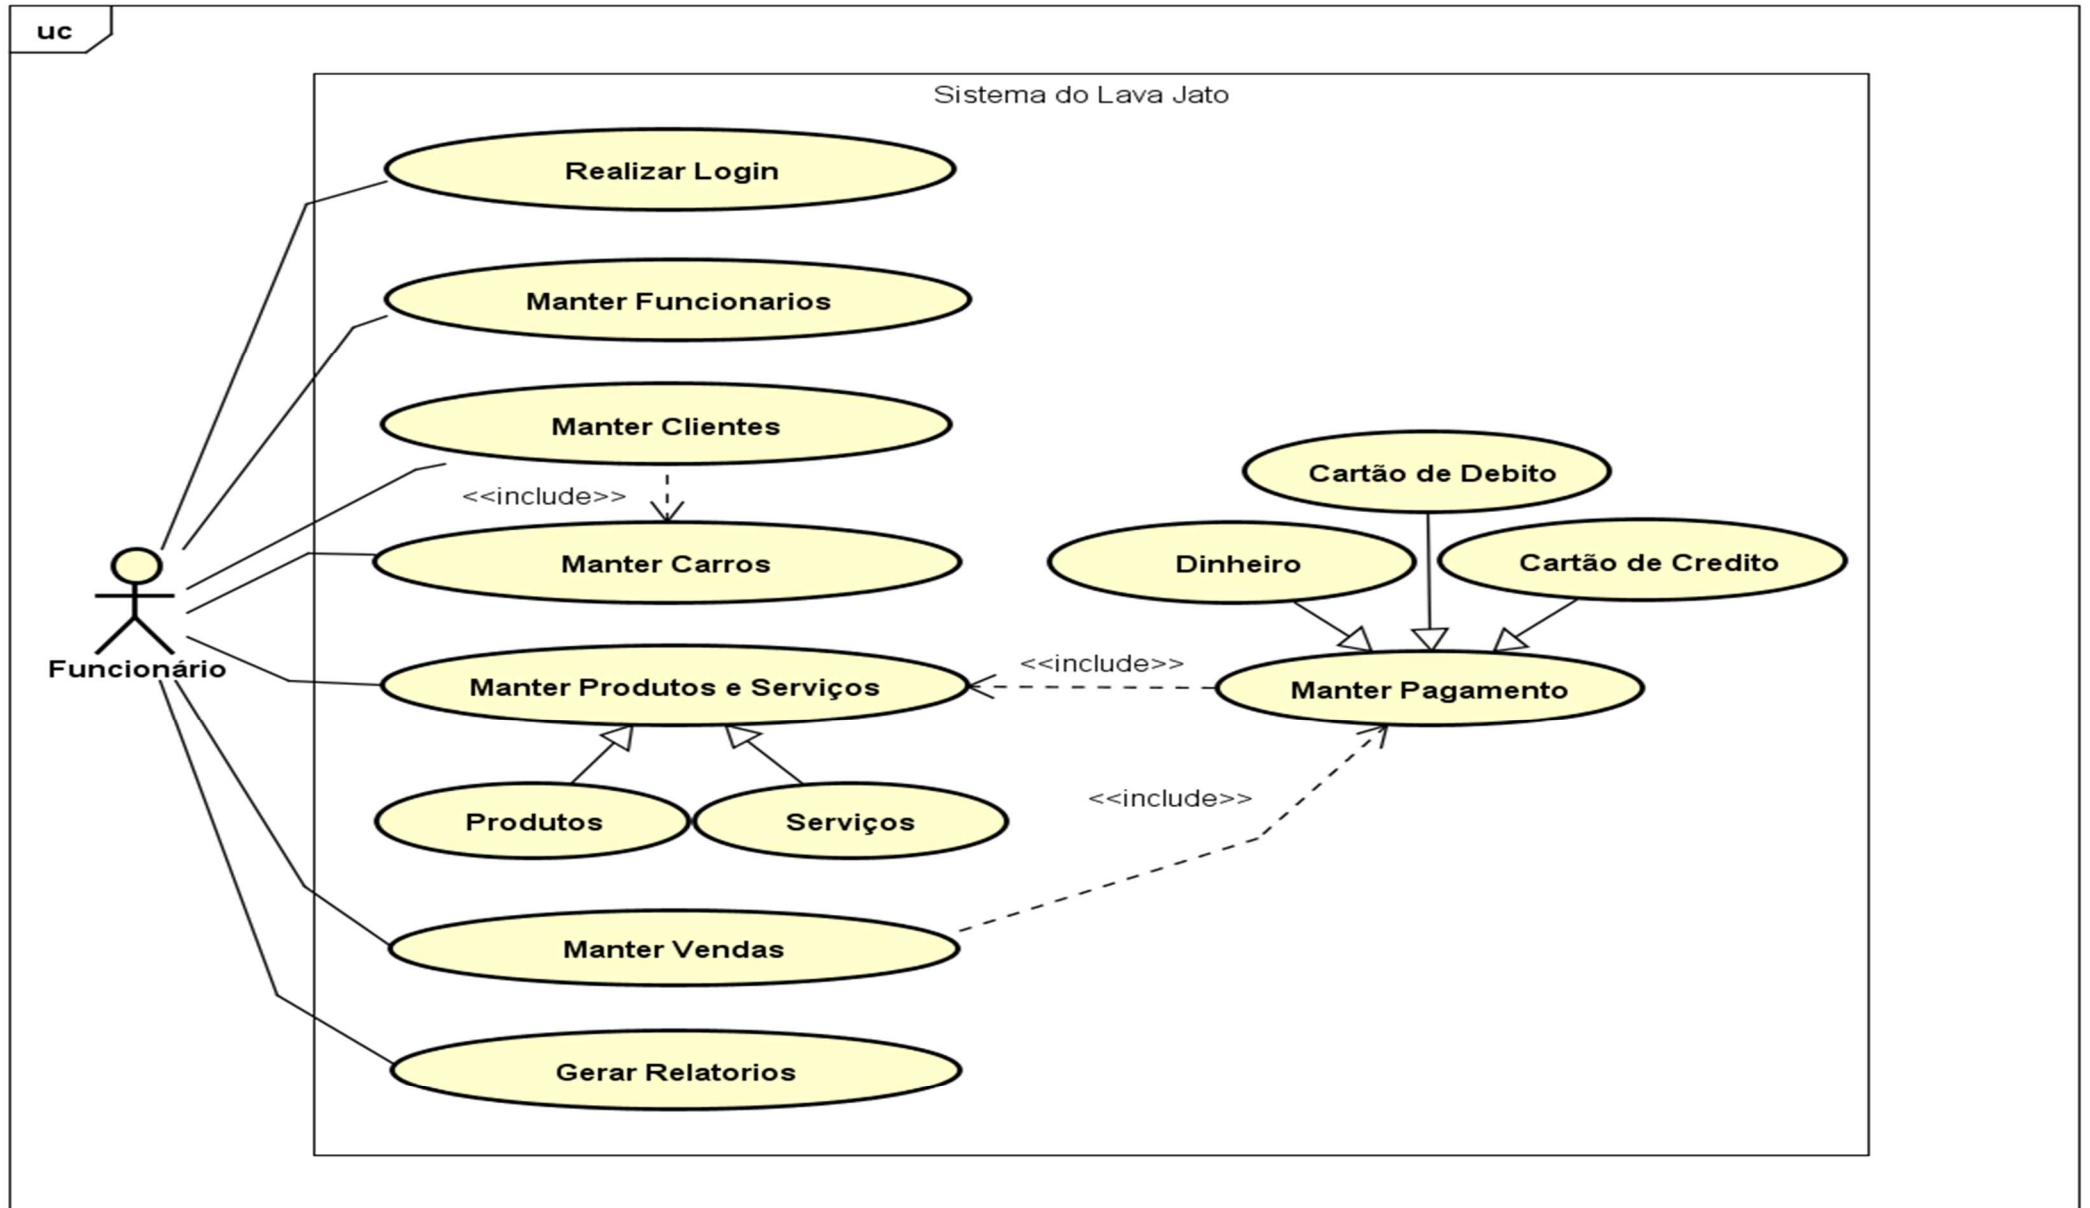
uc

Sistema do Lava Jato

Realizar Login

Manter Funcionarios

Manter Clientes

<<include>>

Manter Carros

Cartão de Debito

Dinheiro

Cartão de Credito

Funcionário

<<include>>

Manter Produtos e Serviços

Manter Pagamento

<<include>>

Produtos

Serviços

Manter Vendas

Gerar Relatorios